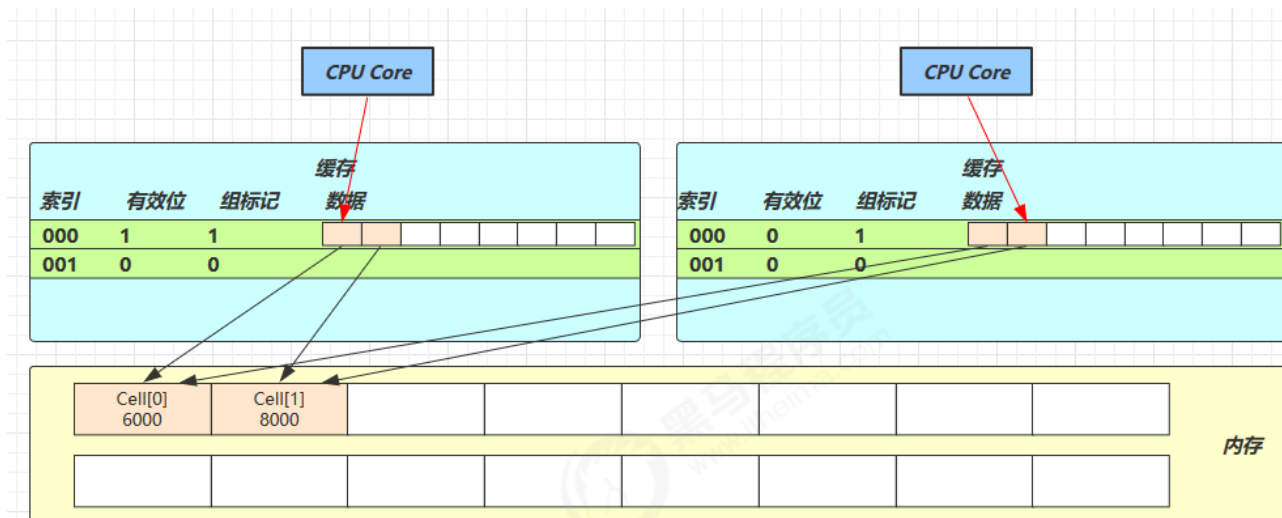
CPU Core

CPU Core

缓存

| 索引 | 有效位 | 组标记 | 数据 |
|---|---|---|---|
| 000 | 1 | 1 | |
| 001 | 0 | 0 | |

缓存

| 索引 | 有效位 | 组标记 | 数据 |
|---|---|---|---|
| 000 | 0 | 1 | |
| 001 | 0 | 0 | |

Cell[0]
6000

Cell[1]
8000

内存

黑马程序员
www.itheima.com